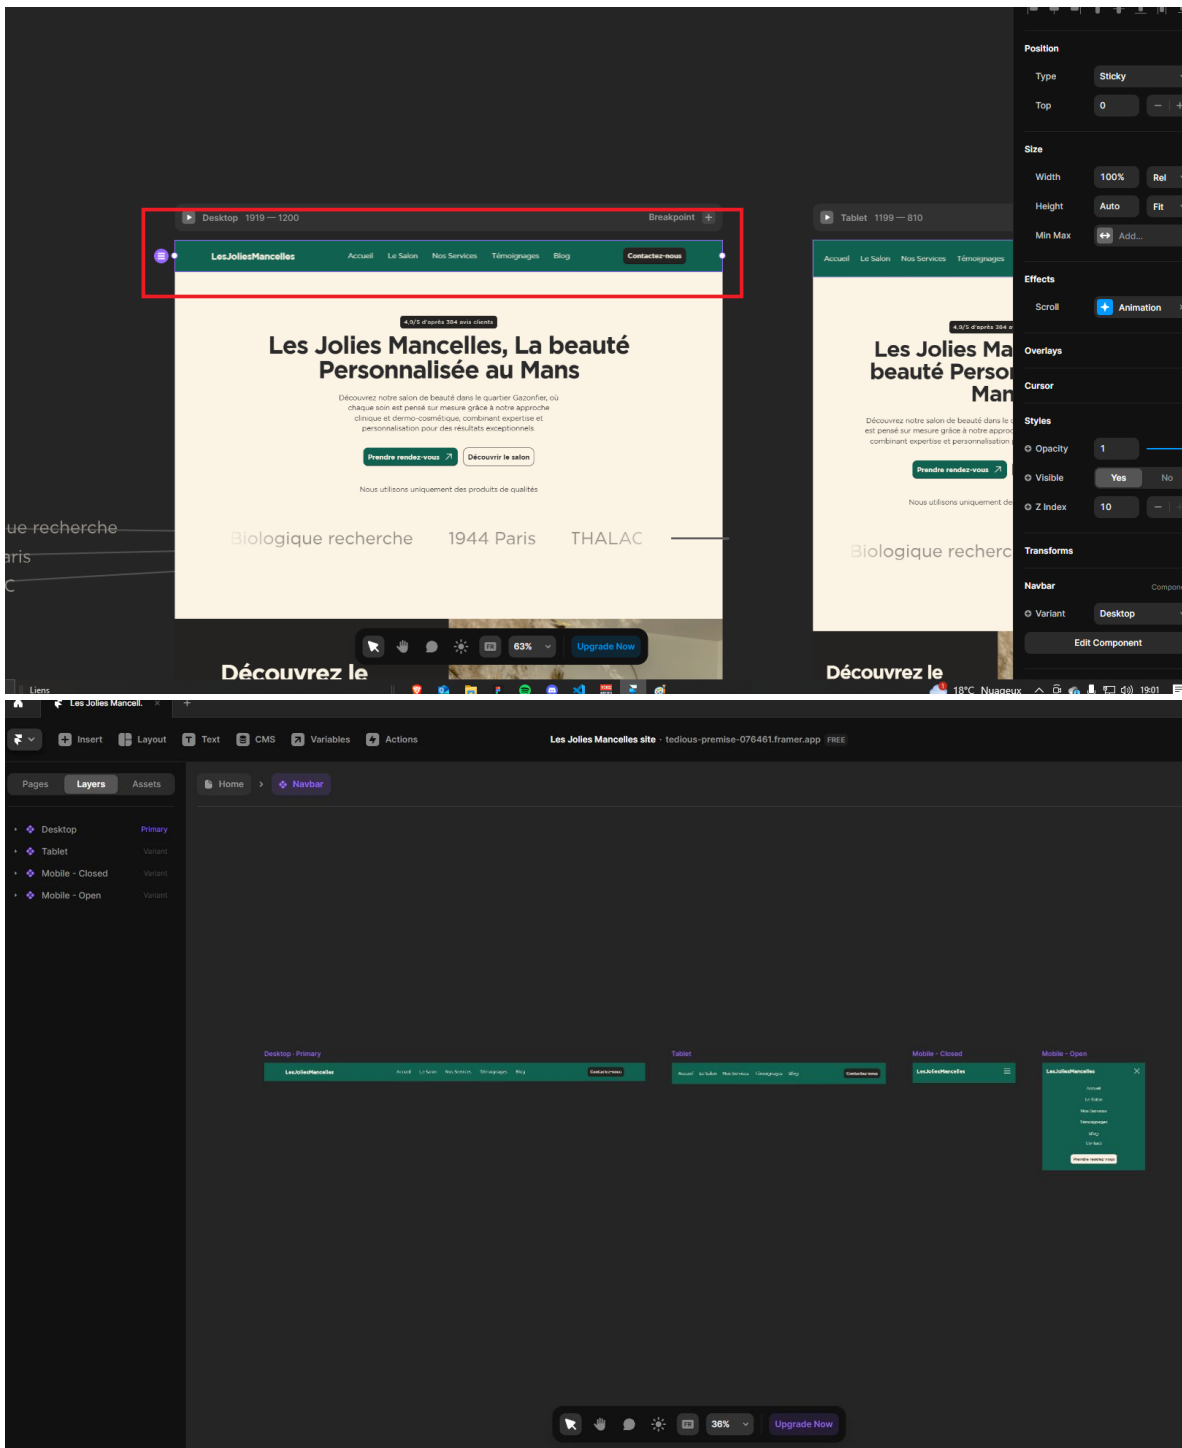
Desktop 1919 — 1200
Breakpoint +

LesJoliesMancelles
Accueil
Le Salon
Nos Services
Témoignages
Blog
Contactez-nous

4,9/5 d'après 384 avis clients

Les Jolies Mancelles, La beauté Personnalisée au Mans

Découvrez notre salon de beauté dans le quartier Gazonfier, où chaque soin est pensé sur mesure grâce à notre approche clinique et dermo-cosmétique, combinant expertise et personnalisation pour des résultats exceptionnels

Prendre rendez-vous
Découvrir le salon

Nous utilisons uniquement des produits de qualités

Biologique recherche
1944 Paris
THALAC

Découvrez le

ue recherche
aris
C

63%
Upgrade Now

Tablet 1199 — 810

Accueil
Le Salon
Nos Services
Témoignages

4,9/5 d'après 384 a

Les Jolies Ma beauté Perso Man

Découvrez notre salon de beauté dans le est pensé sur mesure grâce à notre approc combinant expertise et personnalisation

Prendre rendez-vous

Nous utilisons uniquement de

Biologique recherc

Découvrez le

Position
Type
Sticky
Top
0

Size
Width
100%
Rel
Height
Auto
Fit
Min Max
Add...

Effects
Scroll
Animation

Overlays
Cursor

Styles
Opacity
1
Visible
Yes
No
Z Index
10

Transforms

Navbar
Compon
Variant
Desktop

Edit Component

Liens
18°C Nuageux
19:01

Les Jolies Mancell.

Insert
Layout
Text
CMS
Variables
Actions
Les Jolies Mancelles site · tedious-premise-076461.framer.app FREE

Pages
Layers
Assets

Home
Navbar

Desktop
Primary
Tablet
Variant
Mobile - Closed
Variant
Mobile - Open
Variant

Desktop · Primary
LesJoliesMancelles
Accueil
Le Salon
Nos Services
Témoignages
Blog
Contactez-nous

Tablet
Accueil
Le Salon
Nos Services
Témoignages
Blog
Contactez-nous

Mobile - Closed
LesJoliesMancelles

Mobile - Open
LesJoliesMancelles
Accueil
Le Salon
Nos Services
Témoignages
Blog
Contact
Prendre rendez-vous

36%
Upgrade Now